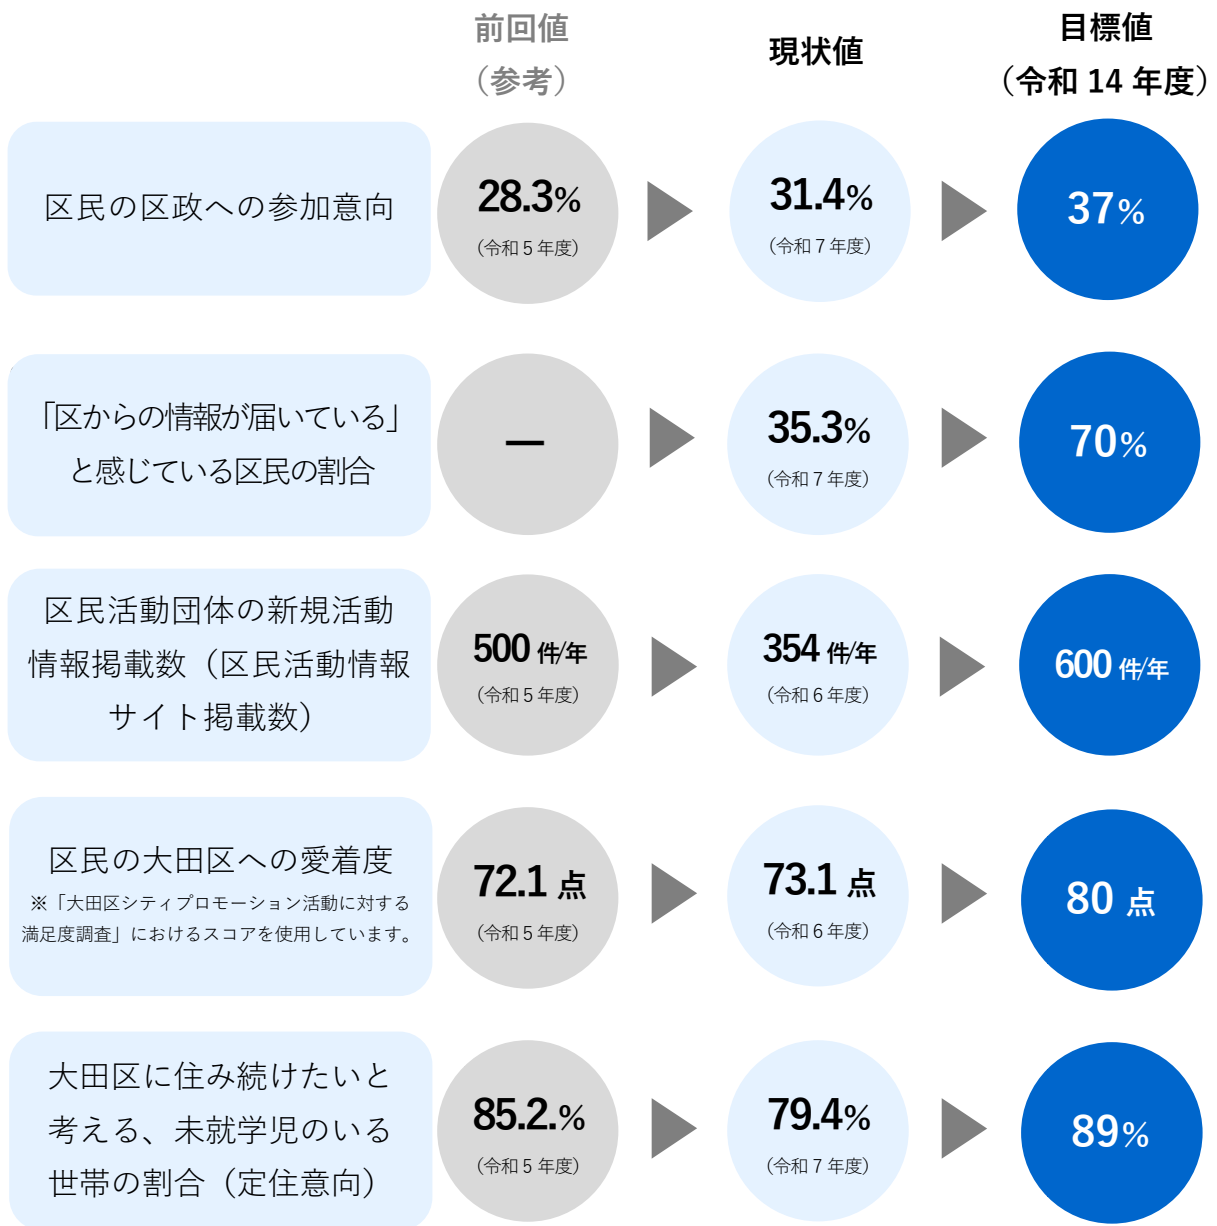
前回値
（参考）

現状値

目標値
（令和 14 年度）

区民の区政への参加意向
28.3%
（令和 5 年度）
31.4%
（令和 7 年度）
37%

「区からの情報が届いている」と感じている区民の割合
—
35.3%
（令和 7 年度）
70%

区民活動団体の新規活動情報掲載数（区民活動情報サイト掲載数）
500 件/年
（令和 5 年度）
354 件/年
（令和 6 年度）
600 件/年

区民の大田区への愛着度
※「大田区シティプロモーション活動に対する満足度調査」におけるスコアを使用しています。
72.1 点
（令和 5 年度）
73.1 点
（令和 6 年度）
80 点

大田区に住み続けたいと考える、未就学児のいる世帯の割合（定住意向）
85.2.%
（令和 5 年度）
79.4%
（令和 7 年度）
89%